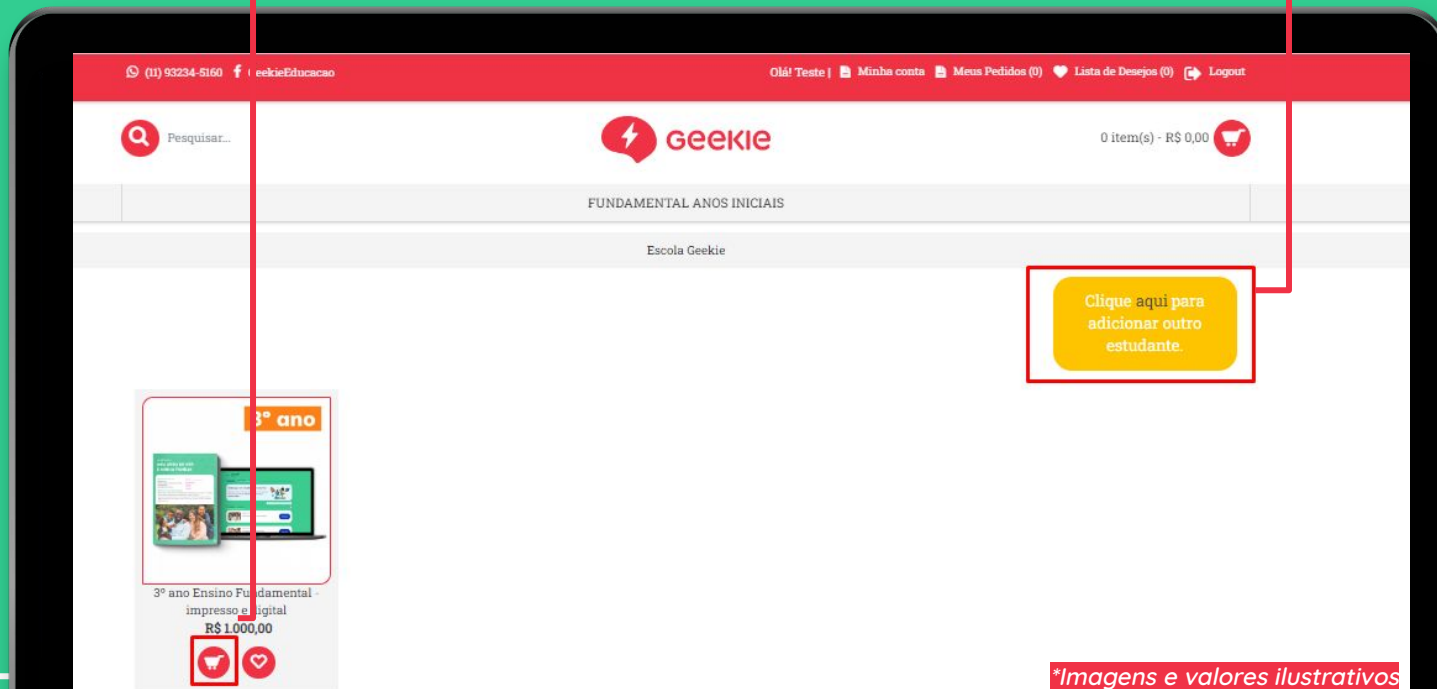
(11) 93234-5160 GeekieEducacao

Olá! Teste | Minha conta Meus Pedidos (0) Lista de Desejos (0) Logout

Pesquisar...

Geekie

0 item(s) - R$ 0,00

FUNDAMENTAL ANOS INICIAIS

Escola Geekie

Clique aqui para adicionar outro estudante.

3º ano

3º ano Ensino Fundamental - impresso e digital
R$ 1.000,00

*Imagens e valores ilustrativos